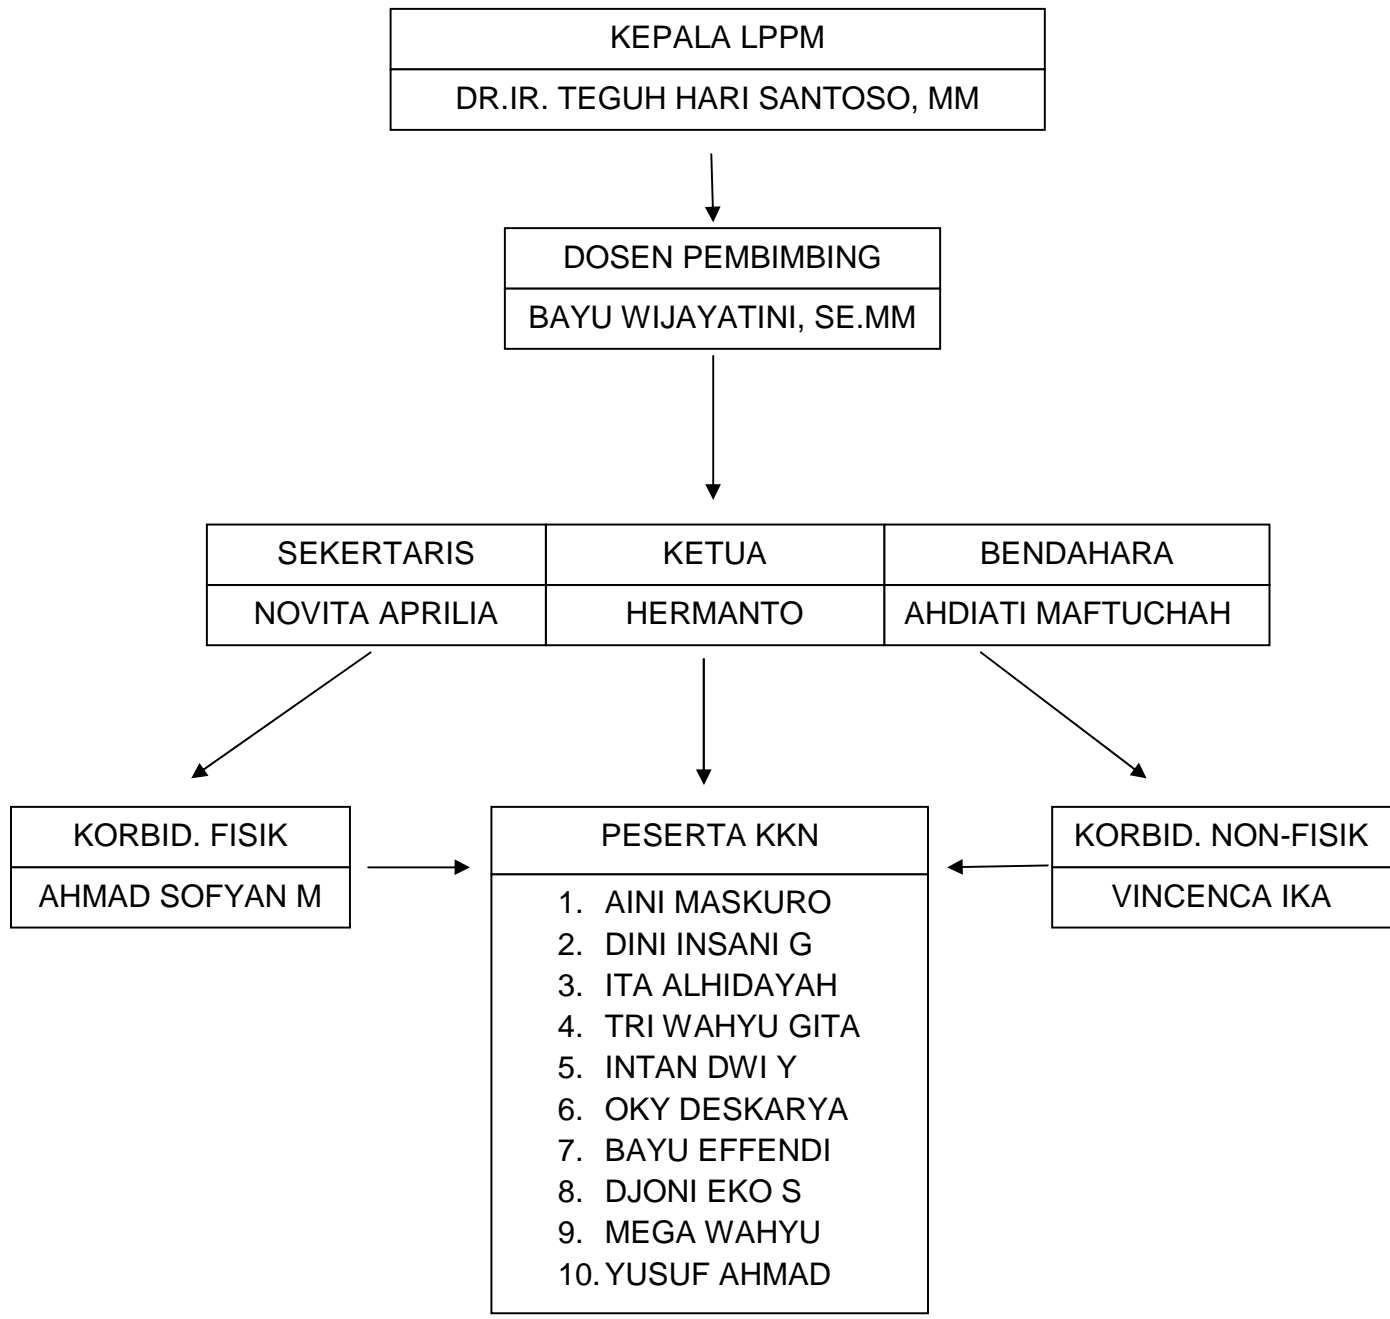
KEPALA LPPM
DR.IR. TEGUH HARI SANTOSO, MM

DOSEN PEMBIMBING
BAYU WIJAYATINI, SE.MM

SEKERTARIS
NOVITA APRILIA

KETUA
HERMANTO

BENDAHARA
AHDIATI MAFTUCHAH

KORBID. FISIK
AHMAD SOFYAN M

PESERTA KKN
1. AINI MASKURO
2. DINI INSANI G
3. ITA ALHIDAYAH
4. TRI WAHYU GITA
5. INTAN DWI Y
6. OKY DESKARYA
7. BAYU EFFENDI
8. DJONI EKO S
9. MEGA WAHYU
10. YUSUF AHMAD

KORBID. NON-FISIK
VINCENCA IKA